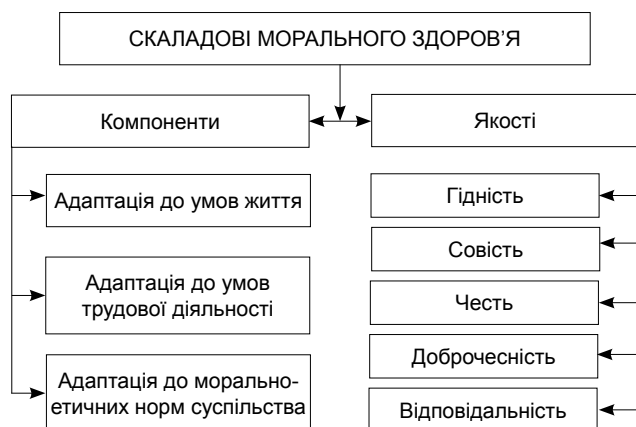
СКАЛАДОВІ МОРАЛЬНОГО ЗДОРОВ'Я

Компоненти

Якості

Адаптація до умов життя

Адаптація до умов трудової діяльності

Адаптація до морально-етичних норм суспільства

Гідність

Совість

Честь

Доброчесність

Відповідальність